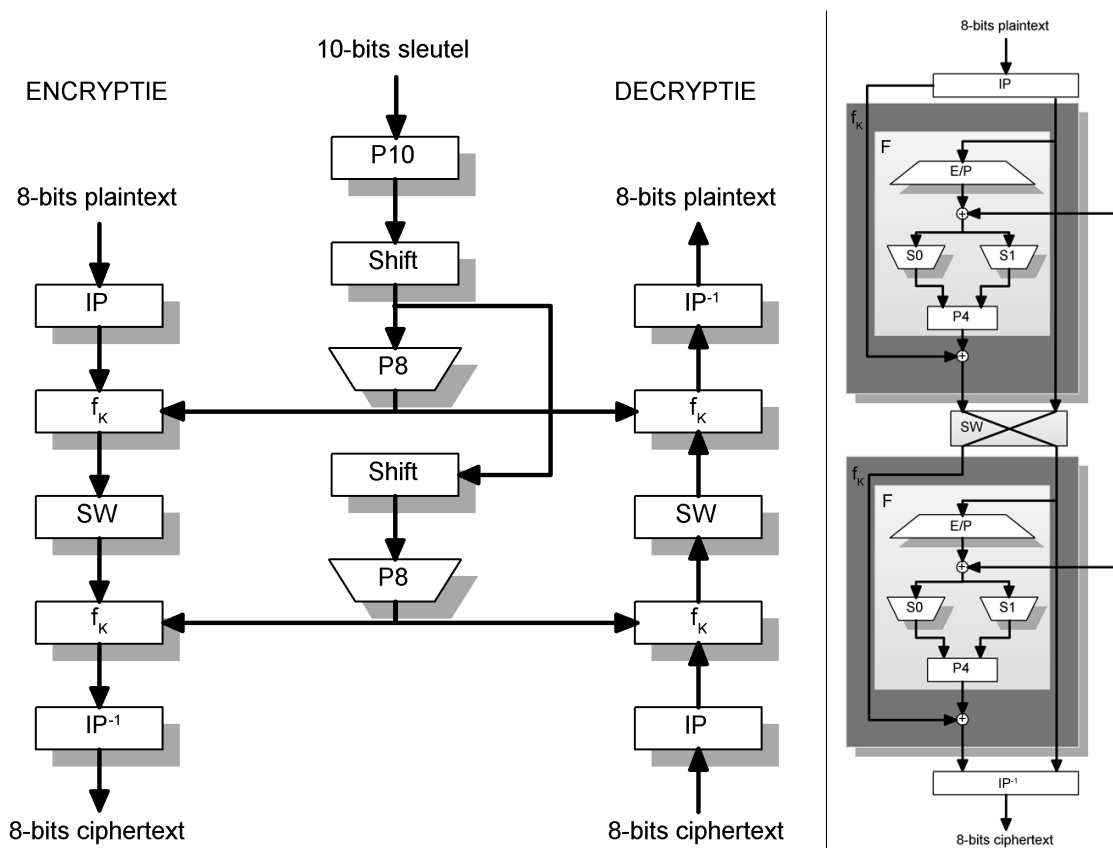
10-bits sleutel

ENCRYPTIE

DECRYPTIE

P10

8-bits plaintext

8-bits plaintext

Shift

IP

$IP^{-1}$

P8

$f_K$

$f_K$

Shift

SW

SW

P8

$f_K$

$f_K$

$IP^{-1}$

IP

8-bits ciphertext

8-bits ciphertext

8-bits plaintext

IP

$f_K$

F

E/P

S0

S1

P4

SW

$f_K$

F

E/P

S0

S1

P4

$IP^{-1}$

8-bits ciphertext